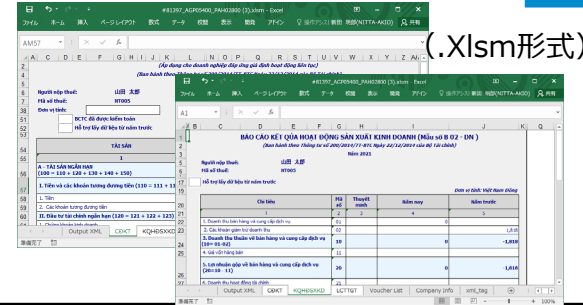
#81397_AGP05400_PAH02800 (3).xlsm - Excel

ファイル ホーム 挿入 ページレイアウト 数式 データ 校閲 表示 開発 アドイン 操作アシスト 検索 小林 陽一(NTTA-AKIO) 共有

AM57

(.Xlsm形式)

(Áp dụng cho doanh nghiệp đáp ứng giả định hoạt động liên tục)

(Ban hành theo Thông tư số 200/2014/TT-BTC Ngày 22/12/2014 của Bộ Tài chính)

Người nộp thuế: 山田 太郎

Mã số thuế: NT005

Đơn vị tiền:

BCTC đã được kiểm toán

Hỗ trợ lấy dữ liệu từ năm trước

TÀI SẢN

A - TÀI SẢN NGẮN HẠN (100 = 110 + 120 + 130 + 140 + 150)

I. Tiền và các khoản tương đương tiền (110 = 111 + 11

1. Tiền

2. Các khoản tương đương tiền

II. Đầu tư tài chính ngắn hạn (120 = 121 + 122 + 123)

準備完了 Output XML CĐKT KQHĐSXKD

#81397_AGP05400_PAH02800 (3).xlsm - Excel

ファイル ホーム 挿入 ページレイアウト 数式 データ 校閲 表示 開発 アドイン 操作アシスト 検索 小林 陽一(NTTA-AKIO) 共有

A1

BÁO CÁO KẾT QUẢ HOẠT ĐỘNG SẢN XUẤT KINH DOANH (Mẫu số B 02 - DN)

(Ban hành theo Thông tư số 200/2014/TT-BTC Ngày 22/12/2014 của Bộ Tài chính)

Năm 2021

Người nộp thuế: 山田 太郎

Mã số thuế: NT005

Hỗ trợ lấy dữ liệu từ năm trước

Đơn vị tính: Việt Nam Đồng

| Chỉ tiêu | Mã số | Thuyết minh | Năm nay | Năm trước |
|---|---|---|---|---|
| 1 | 2 | 3 | 4 | 5 |
| 1. Doanh thu bán hàng và cung cấp dịch vụ | 01 | | 0 | 1,0 |
| 2. Các khoản giảm trừ doanh thu | 02 | | | |
| 3. Doanh thu thuần về bán hàng và cung cấp dịch vụ (10= 01-02) | 10 | | 0 | 1,010 |
| 4. Giá vốn hàng bán | 11 | | | |
| 5. Lợi nhuận gộp về bán hàng và cung cấp dịch vụ (20=10 - 11) | 20 | | 0 | 1,010 |
| 6. Doanh thu hoạt động tài chính | | | | |

準備完了 Output XML CĐKT KQHĐSXKD LCTTGT Voucher List Company info xml_tag